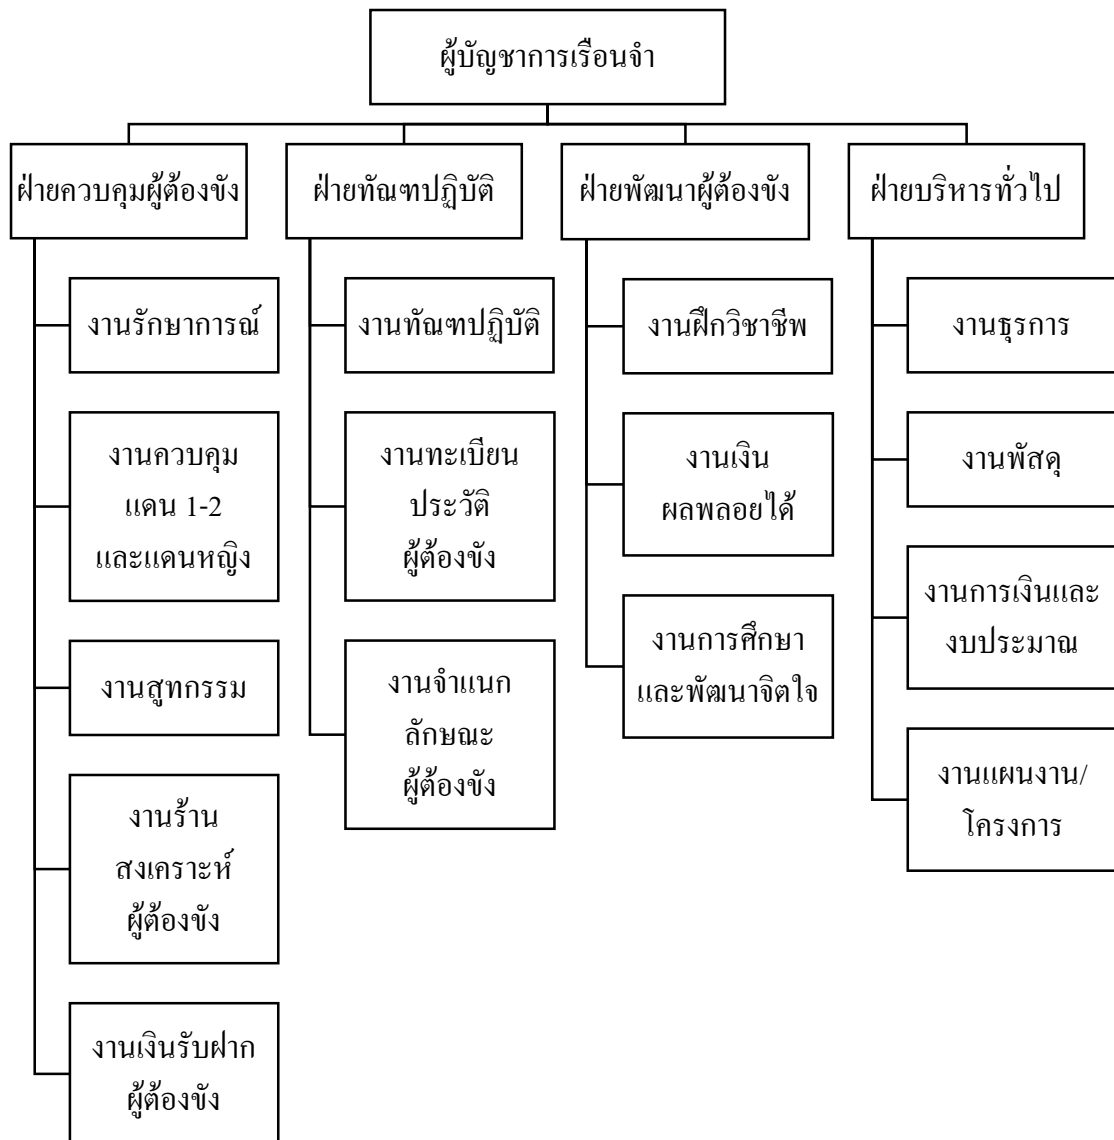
ผู้บัญชาการเรือนจำ

ฝ่ายควบคุมผู้ต้องขัง

งานรักษาการณ์

งานควบคุม แดน 1-2 และแดนหญิง

งานสูทกรรม

งานร้านสงเคราะห์ผู้ต้องขัง

งานเงินรับฝากผู้ต้องขัง

ฝ่ายทัณฑปฏิบัติ

งานทัณฑปฏิบัติ

งานทะเบียนประวัติผู้ต้องขัง

งานจำแนกลักษณะผู้ต้องขัง

ฝ่ายพัฒนาผู้ต้องขัง

งานฝึกวิชาชีพ

งานเงินผลพลอยได้

งานการศึกษาและพัฒนาจิตใจ

ฝ่ายบริหารทั่วไป

งานธุรการ

งานพัสดุ

งานการเงินและงบประมาณ

งานแผนงาน/โครงการ